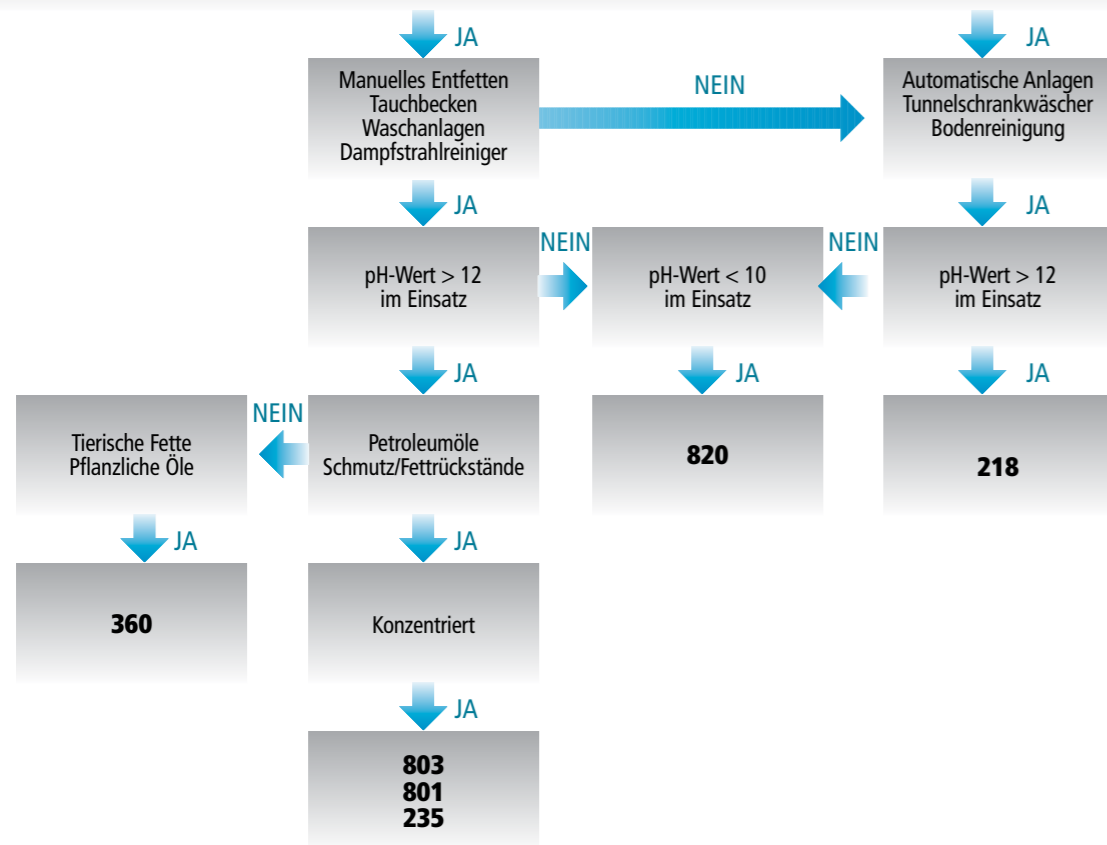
JA

JA

Manuelles Entfetten
Tauchbecken
Waschanlagen
Dampfstrahlreiniger

NEIN

Automatische Anlagen
Tunnelschrankwäscher
Bodenreinigung

JA

JA

pH-Wert > 12
im Einsatz

NEIN

pH-Wert < 10
im Einsatz

NEIN

pH-Wert > 12
im Einsatz

JA

JA

JA

Tierische Fette
Pflanzliche Öle

NEIN

Petroleumöle
Schmutz/Fettrückstände

820

218

JA

JA

360

Konzentriert

JA

803
801
235